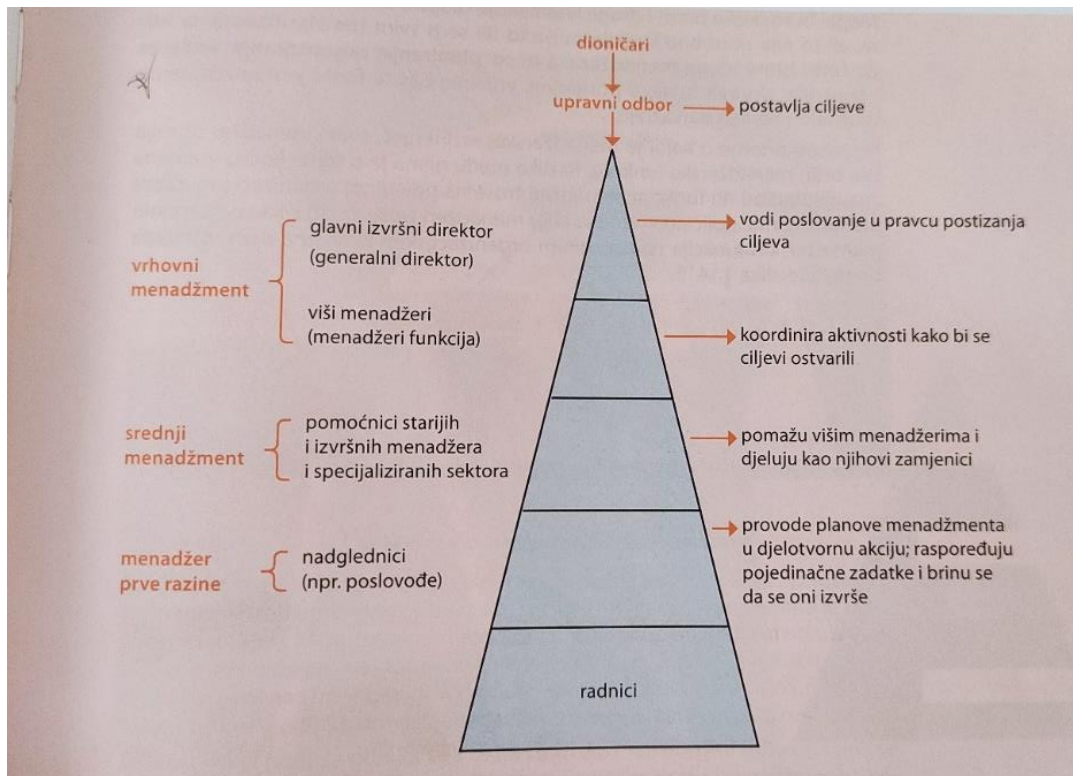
dioničari

upravni odbor

postavlja ciljeve

vrhovni menadžment

glavni izvršni direktor (generalni direktor)

viši menadžeri (menadžeri funkcija)

vodi poslovanje u pravcu postizanja ciljeva

koordinira aktivnosti kako bi se ciljevi ostvarili

srednji menadžment

pomoćnici starijih i izvršnih menadžera i specijaliziranih sektora

pomažu višim menadžerima i djeluju kao njihovi zamjenici

menadžer prve razine

nadglednici (npr. poslovođe)

provode planove menadžmenta u djelotvornu akciju; raspoređuju pojedinačne zadatke i brinu se da se oni izvrše

radnici